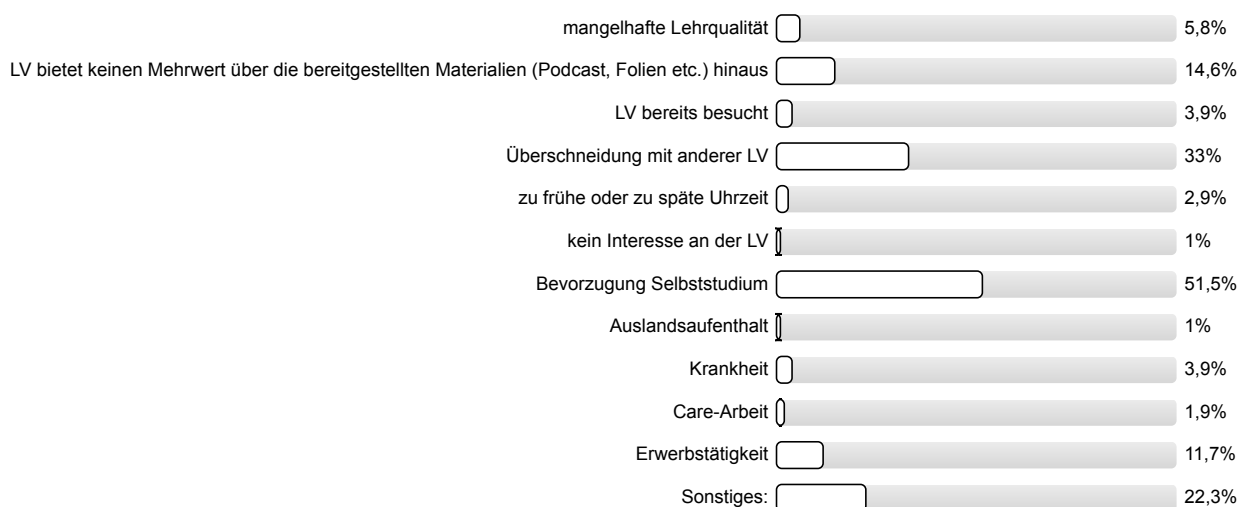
| | |
|---|---|
| mangelhafte Lehrqualität | 5,8% |
| LV bietet keinen Mehrwert über die bereitgestellten Materialien (Podcast, Folien etc.) hinaus | 14,6% |
| LV bereits besucht | 3,9% |
| Überschneidung mit anderer LV | 33% |
| zu frühe oder zu späte Uhrzeit | 2,9% |
| kein Interesse an der LV | 1% |
| Bevorzugung Selbststudium | 51,5% |
| Auslandsaufenthalt | 1% |
| Krankheit | 3,9% |
| Care-Arbeit | 1,9% |
| Erwerbstätigkeit | 11,7% |
| Sonstiges: | 22,3% |